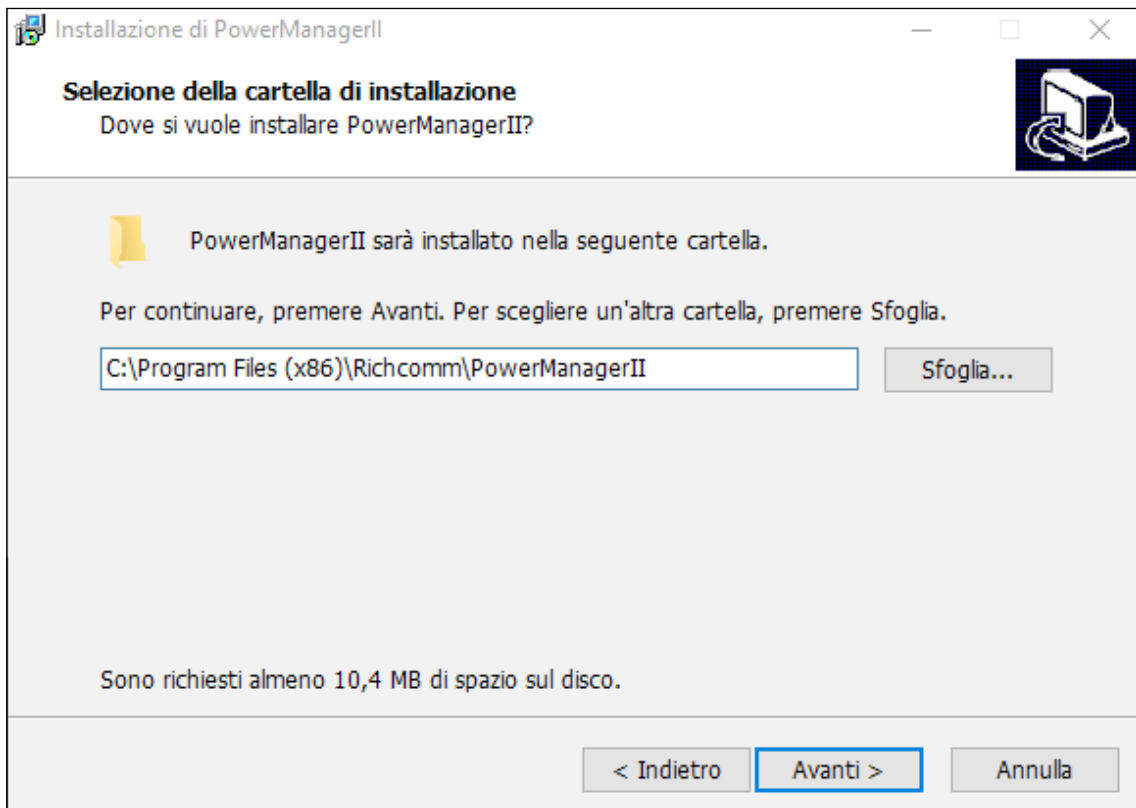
Installazione di PowerManagerII

Selezione della cartella di installazione
Dove si vuole installare PowerManagerII?

PowerManagerII sarà installato nella seguente cartella.

Per continuare, premere Avanti. Per scegliere un'altra cartella, premere Sfoglia.

C:\Program Files (x86)\Richcomm\PowerManagerII

Sfoglia...

Sono richiesti almeno 10,4 MB di spazio sul disco.

< Indietro

Avanti >

Annulla